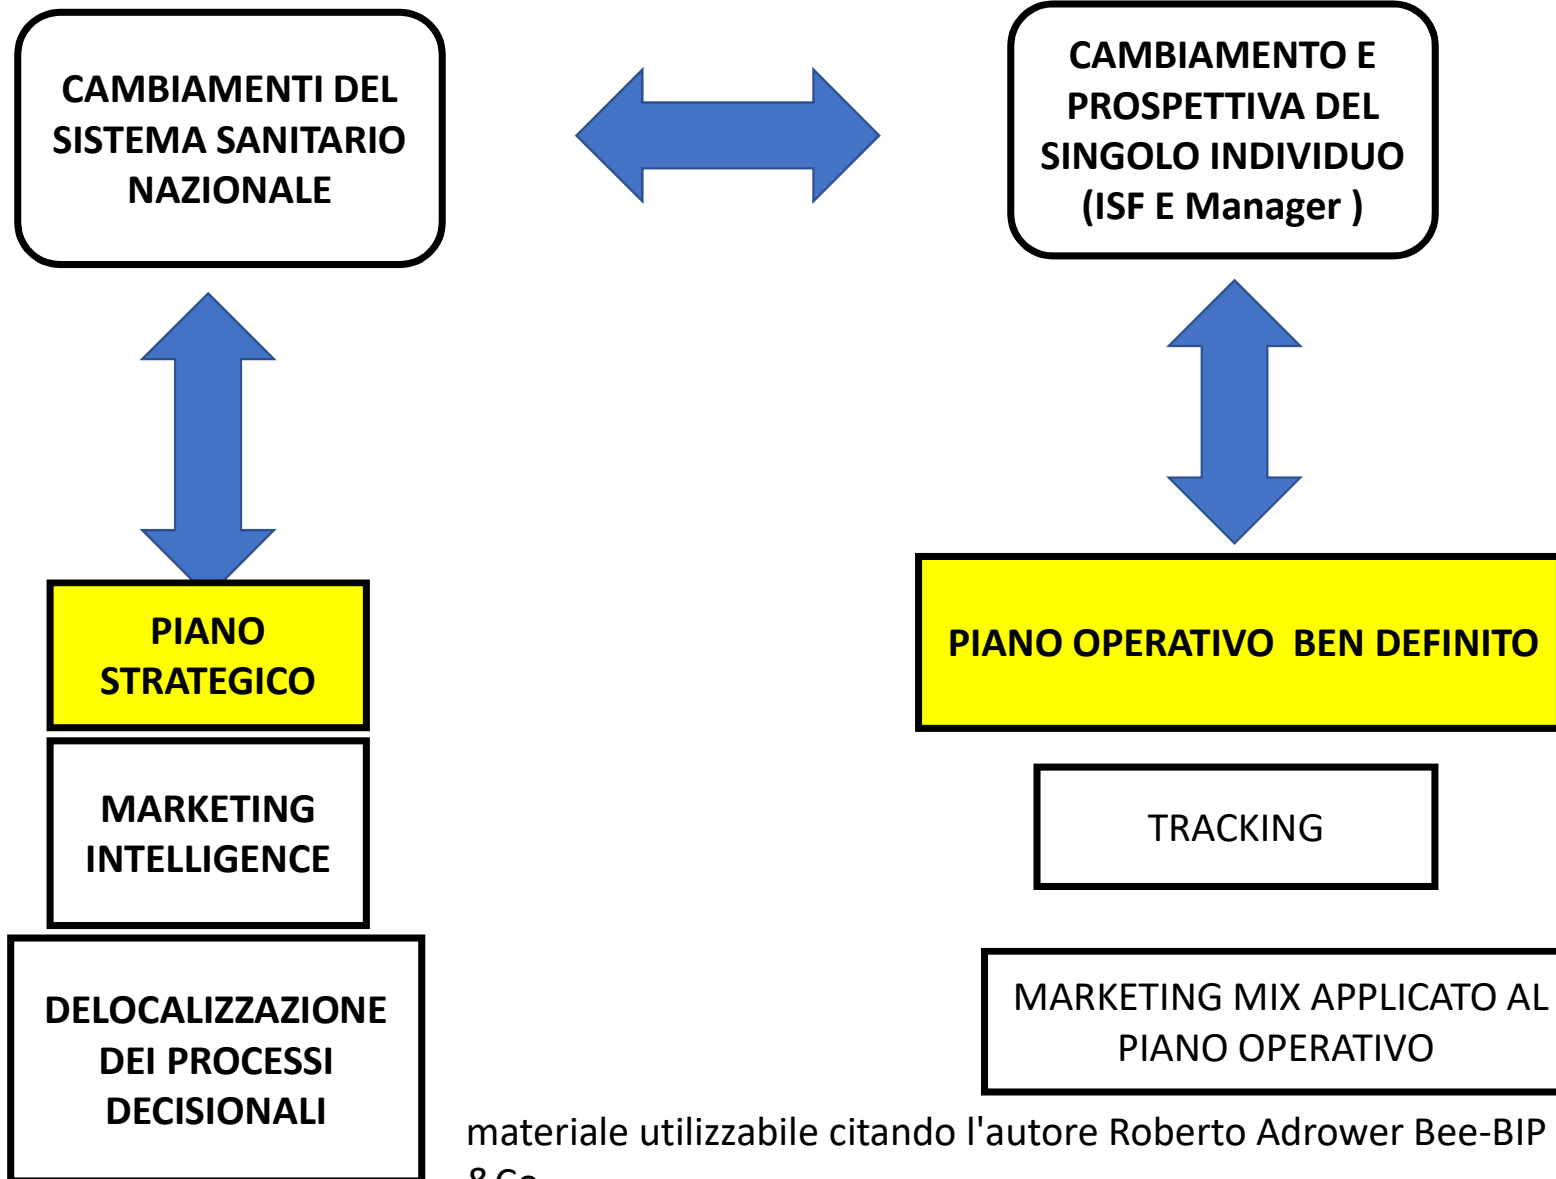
CAMBIAMENTI DEL SISTEMA SANITARIO NAZIONALE

CAMBIAMENTO E PROSPETTIVA DEL SINGOLO INDIVIDUO (ISF E Manager )

PIANO STRATEGICO

MARKETING INTELLIGENCE

DELOCALIZZAZIONE DEI PROCESSI DECISIONALI

PIANO OPERATIVO BEN DEFINITO

TRACKING

MARKETING MIX APPLICATO AL PIANO OPERATIVO

materiale utilizzabile citando l'autore Roberto Adrower Bee-BIP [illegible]